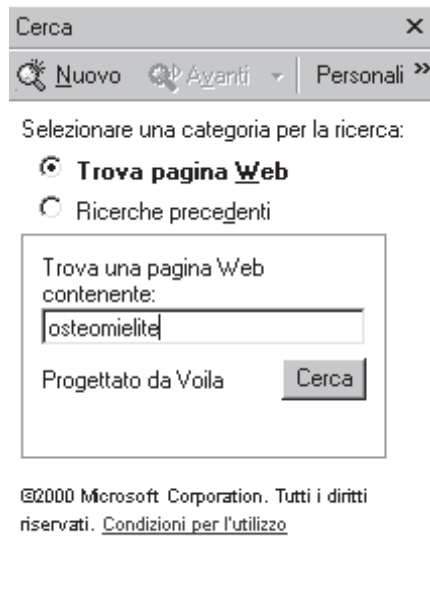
Cerca ×

Nuovo Avanti Personali »

Selezionare una categoria per la ricerca:

Trova pagina Web

Ricerche precedenti

Trova una pagina Web contenente:

osteomielite

Progettato da Voila

Cerca

©2000 Microsoft Corporation. Tutti i diritti riservati. Condizioni per l'utilizzo